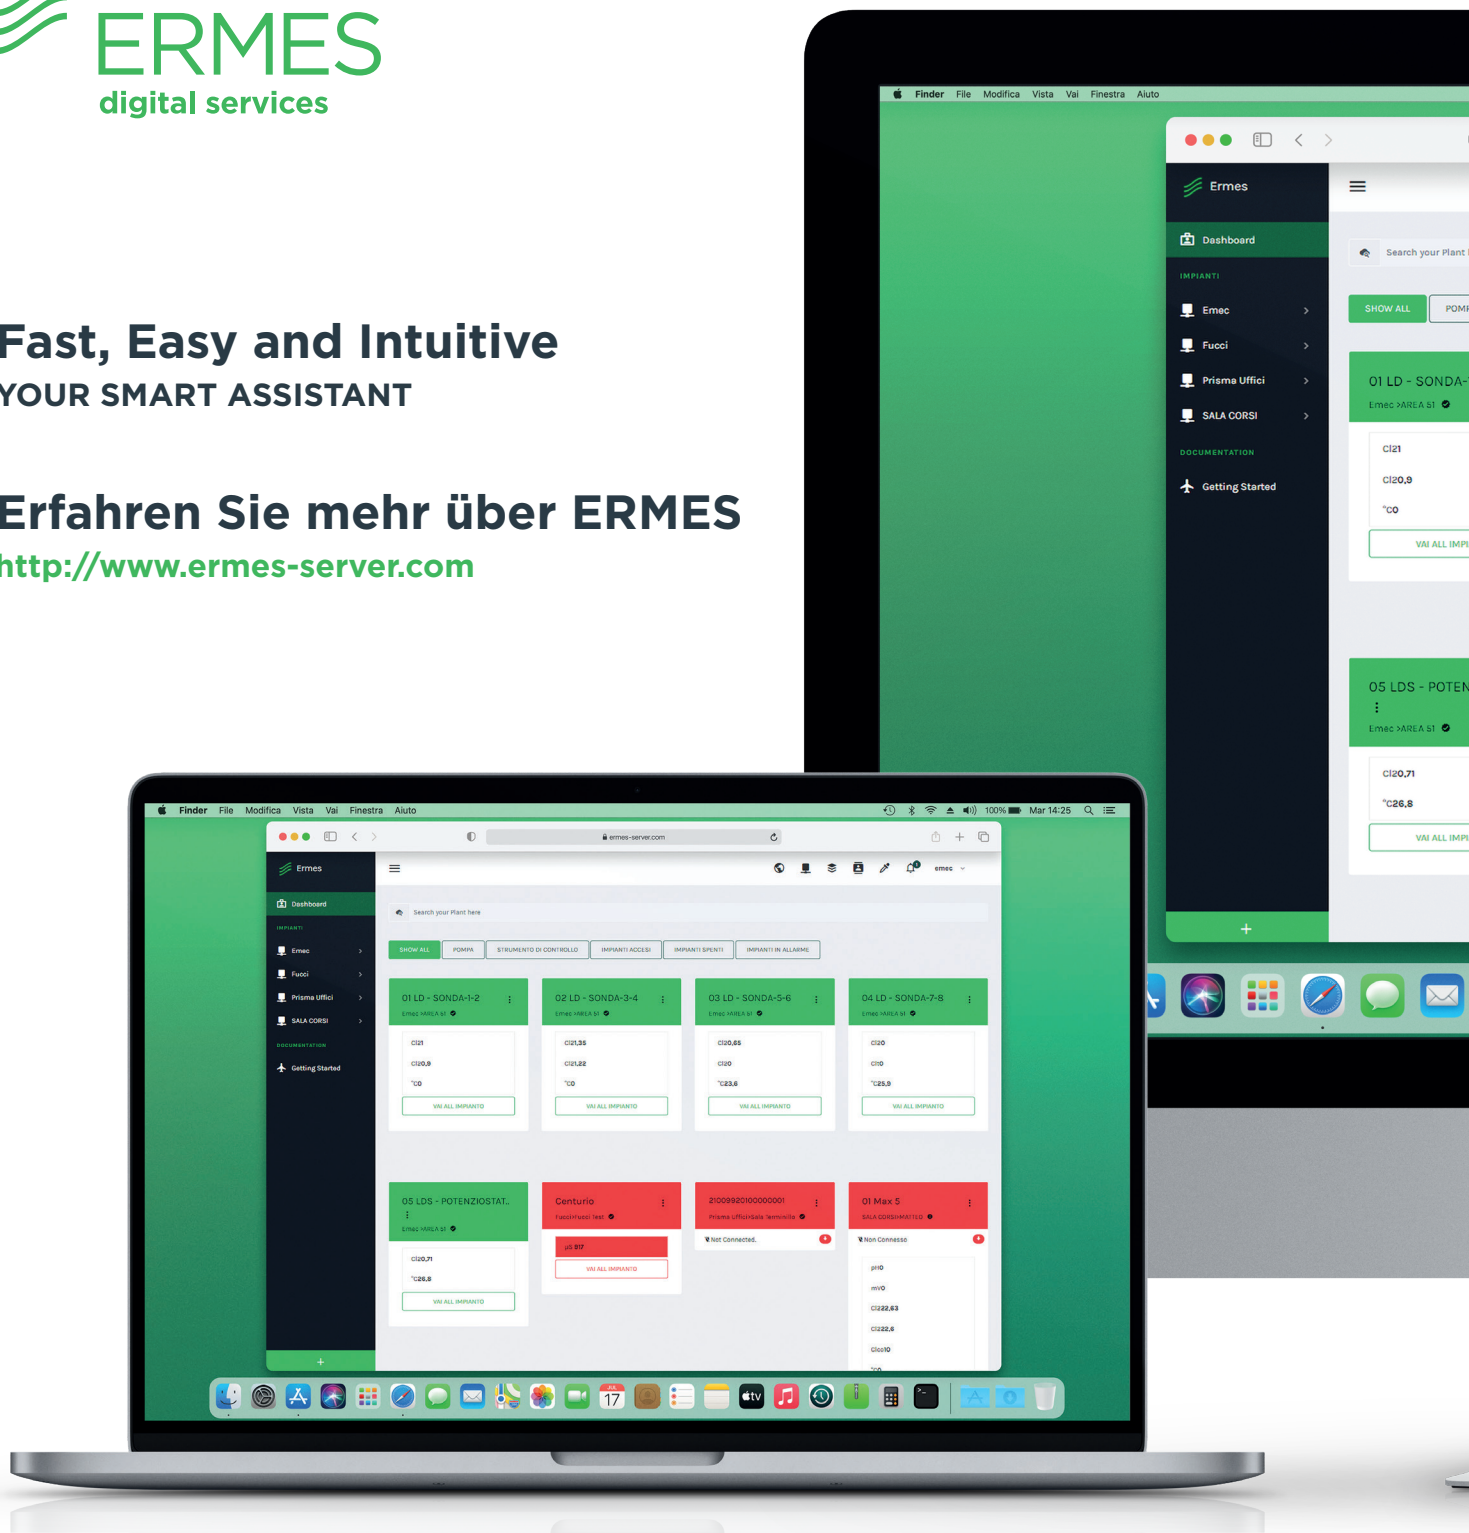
ERMES
digital services

Fast, Easy and Intuitive
YOUR SMART ASSISTANT

Erfahren Sie mehr über ERMES
http://www.ermes-server.com

Finder File Modifica Vista Vai Finestra Aiuto

Ermes
Dashboard
IMPIANTI
Emec
Fucci
Prisma Uffici
SALA CORSI
DOCUMENTATION
Getting Started

Search your Plant
SHOW ALL
POMP
01 LD - SONDA-
Emec >AREA 51
Cl21
Cl20,9
°C0
VAI ALL IMPI
05 LDS - POTEN
Emec >AREA 51
Cl20,71
°C26,8
VAI ALL IMPI

Finder File Modifica Vista Vai Finestra Aiuto
100% Mar 14:25
ermes-server.com

Ermes
Dashboard
IMPIANTI
Emec
Fucci
Prisma Uffici
SALA CORSI
DOCUMENTATION
Getting Started

emec
Search your Plant here
SHOW ALL
POMPA
STRUMENTO DI CONTROLLO
IMPIANTI ACCESI
IMPIANTI SPENTI
IMPIANTI IN ALLARME

01 LD - SONDA-1-2
Emec >AREA 51
Cl21
Cl20,9
°C0
VAI ALL IMPIANTO

02 LD - SONDA-3-4
Emec >AREA 51
Cl21,35
Cl21,22
°C0
VAI ALL IMPIANTO

03 LD - SONDA-5-6
Emec >AREA 51
Cl20,65
Cl20
°C23,6
VAI ALL IMPIANTO

04 LD - SONDA-7-8
Emec >AREA 51
Cl20
Cl10
°C25,9
VAI ALL IMPIANTO

05 LDS - POTENZIOSTAT..
Emec >AREA 51
Cl20,71
°C26,8
VAI ALL IMPIANTO

Centurio
Fucci>Fucci Test
μS 917
VAI ALL IMPIANTO

210099201000000001
Prisma Uffici>Sala Termnilla
Not Connected.

01 Max 5
SALA CORSI>MAX110
Non Connesso
pH0
mV0
Cl222,63
Cl222,6
Clcc10
°C0

17